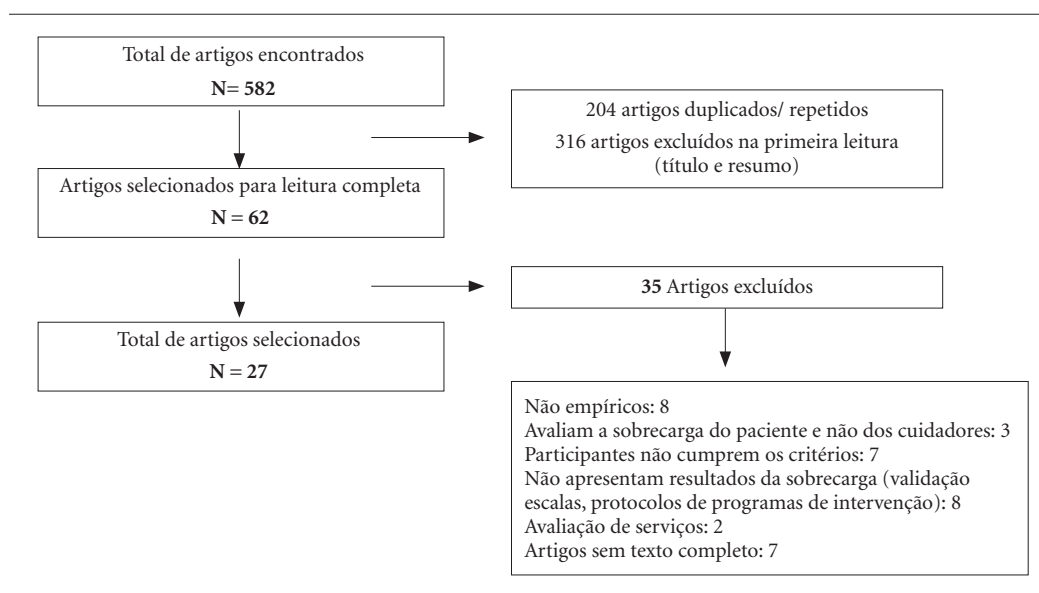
Total de artigos encontrados
N= 582

204 artigos duplicados/ repetidos
316 artigos excluídos na primeira leitura (título e resumo)

Artigos selecionados para leitura completa
N = 62

35 Artigos excluídos

Total de artigos selecionados
N = 27

Não empíricos: 8
Avaliam a sobrecarga do paciente e não dos cuidadores: 3
Participantes não cumprem os critérios: 7
Não apresentam resultados da sobrecarga (validação escalas, protocolos de programas de intervenção): 8
Avaliação de serviços: 2
Artigos sem texto completo: 7